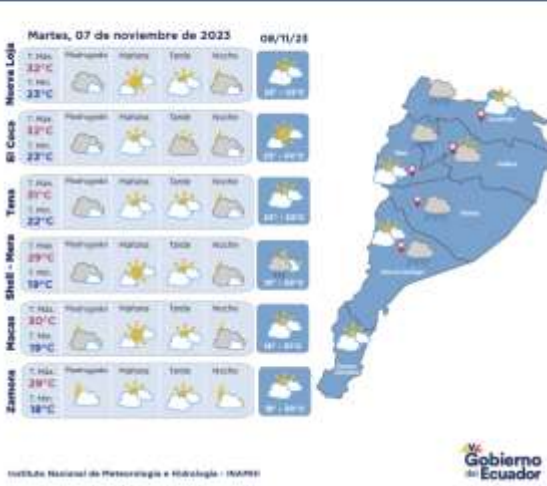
Martes, 07 de noviembre de 2023

08/11/23

Nueva Loja
T. Máx. 32°C
T. Mín. 23°C
Madrugada Mañana Tarde Noche
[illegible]

El Coca
T. Máx. 32°C
T. Mín. 23°C
Madrugada Mañana Tarde Noche
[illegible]

Tena
T. Máx. 31°C
T. Mín. 22°C
Madrugada Mañana Tarde Noche
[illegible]

Shell - Mera
T. Máx. 29°C
T. Mín. 19°C
Madrugada Mañana Tarde Noche
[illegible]

Macas
T. Máx. 30°C
T. Mín. 19°C
Madrugada Mañana Tarde Noche
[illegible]

Zamora
T. Máx. 29°C
T. Mín. 18°C
Madrugada Mañana Tarde Noche
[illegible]

Instituto Nacional de Meteorología e Hidrología - INAMHI

Gobierno del Ecuador